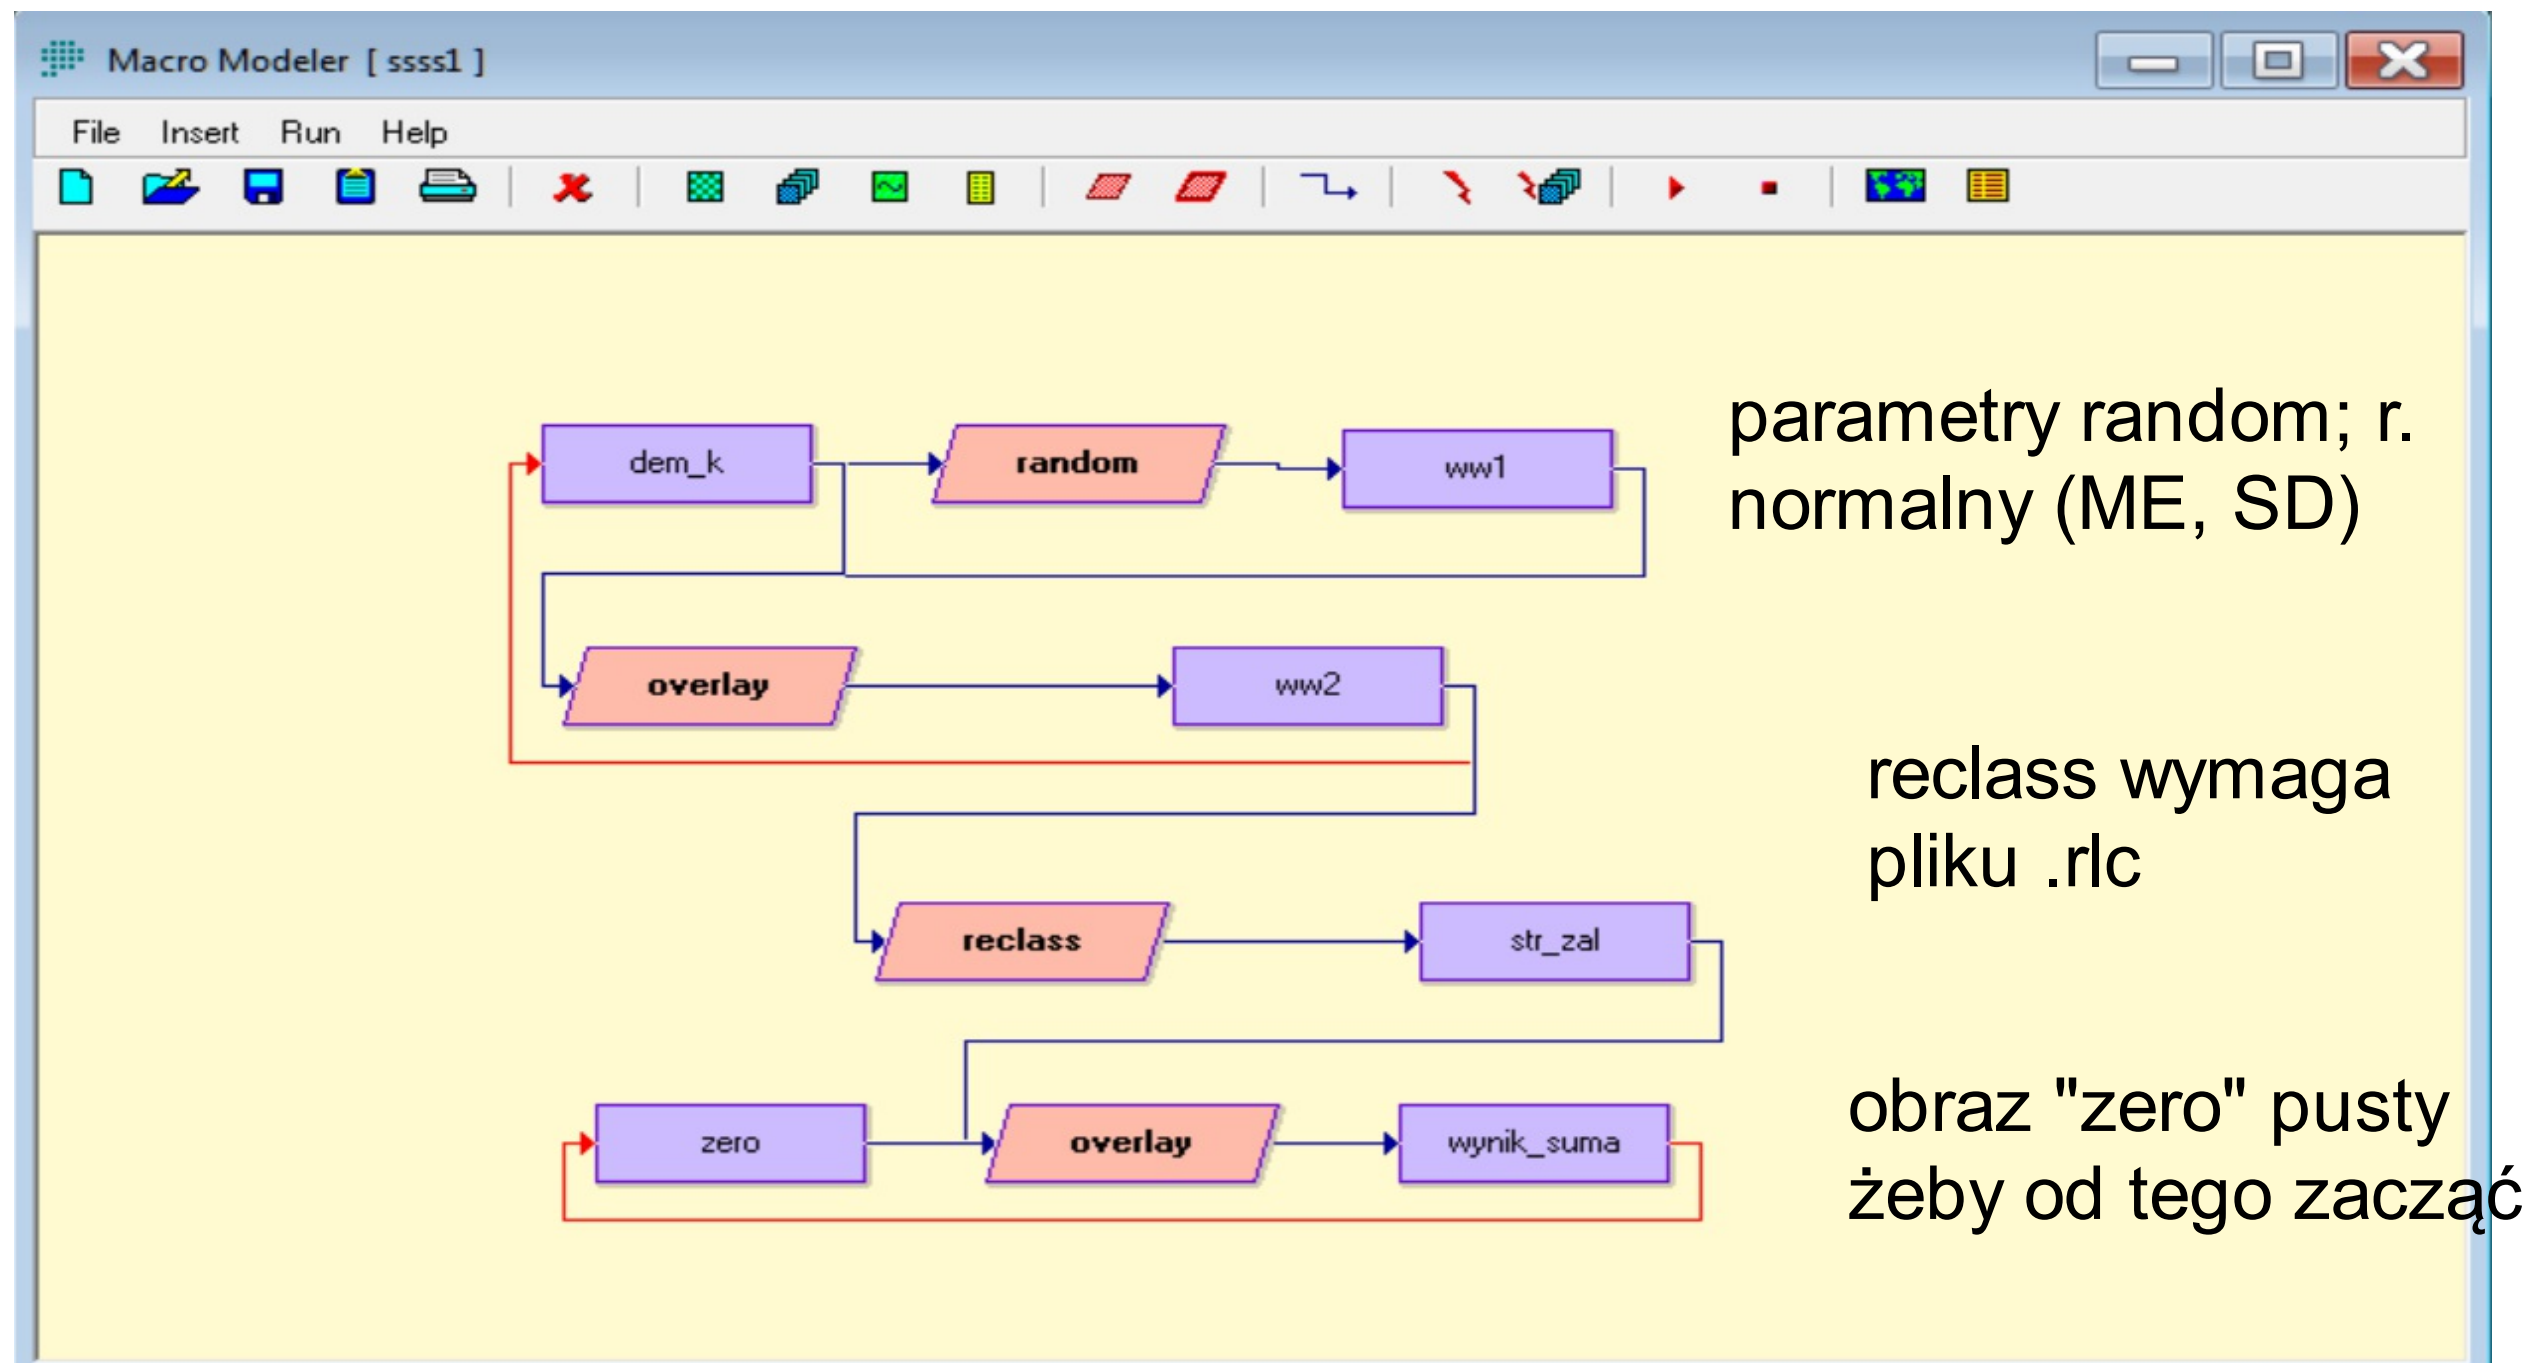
Macro Modeler [ ssss1 ]

File Insert Run Help

dem_k
random
ww1

parametry random; r. normalny (ME, SD)

overlay
ww2

reclass wymaga pliku .rlc

reclass
str_zal

zero
overlay
wynik_suma

obraz "zero" pusty żeby od tego zacząć